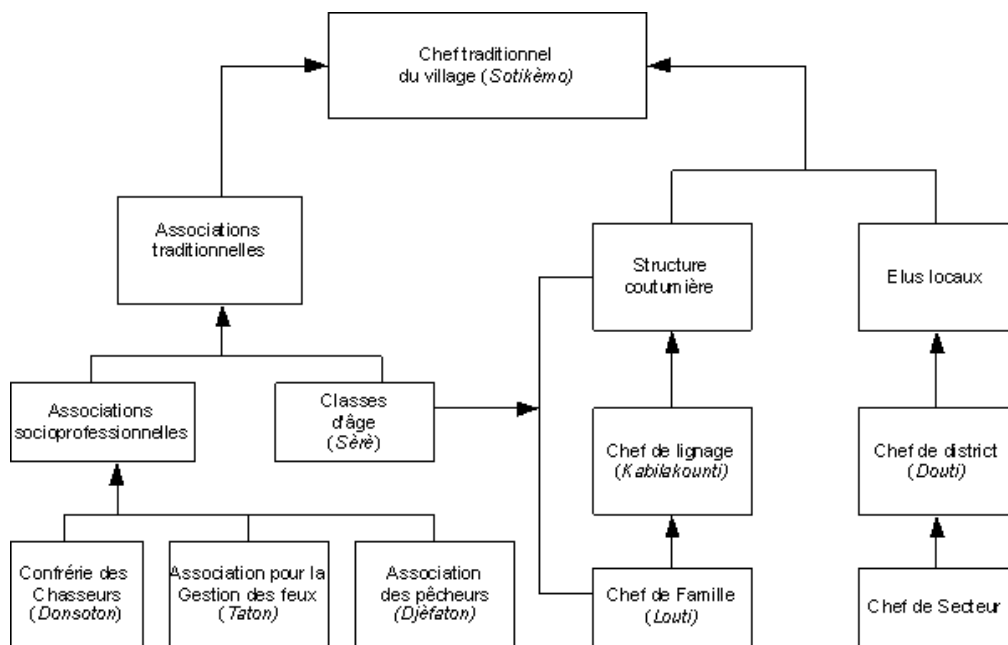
Chef traditionnel du village (Sotikèmo)

Associations traditionnelles

Structure coutumière

Elus locaux

Associations socioprofessionnelles

Classes d'âge (Sèrè)

Chef de lignage (Kabilakounti)

Chef de district (Douti)

Confrérie des Chasseurs (Donsoton)

Association pour la Gestion des feux (Taton)

Association des pêcheurs (Djèfaton)

Chef de Famille (Louti)

Chef de Secteur